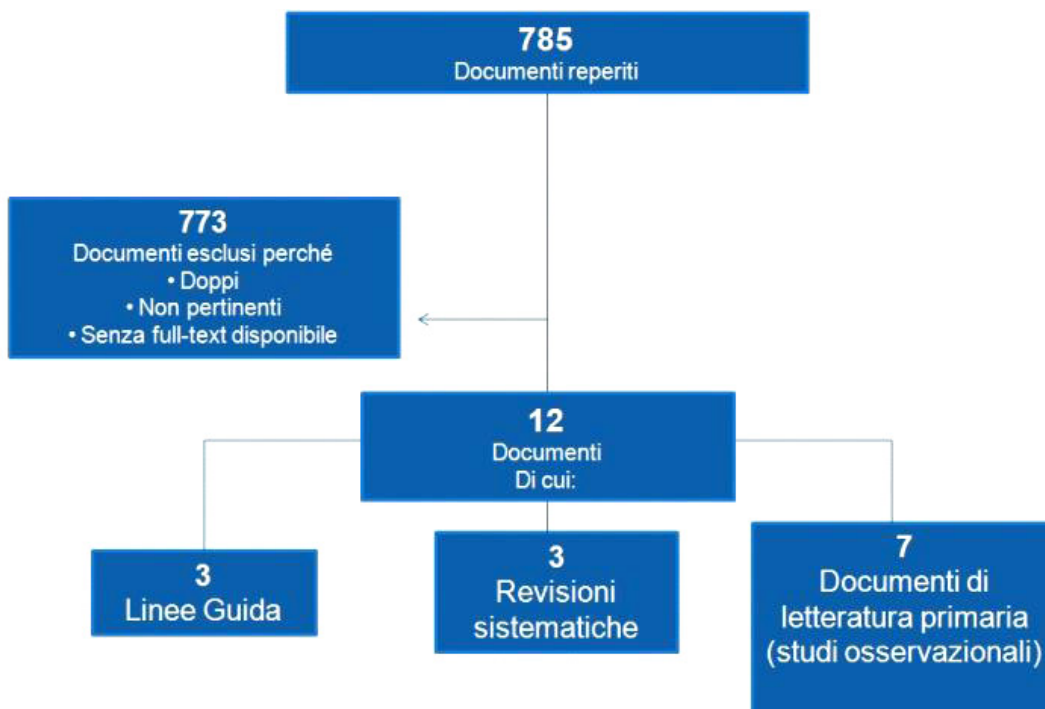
785
Documenti reperiti

773
Documenti esclusi perché
• Doppi
• Non pertinenti
• Senza full-text disponibile

12
Documenti
Di cui:

3
Linee Guida

3
Revisioni sistematiche

7
Documenti di letteratura primaria (studi osservazionali)